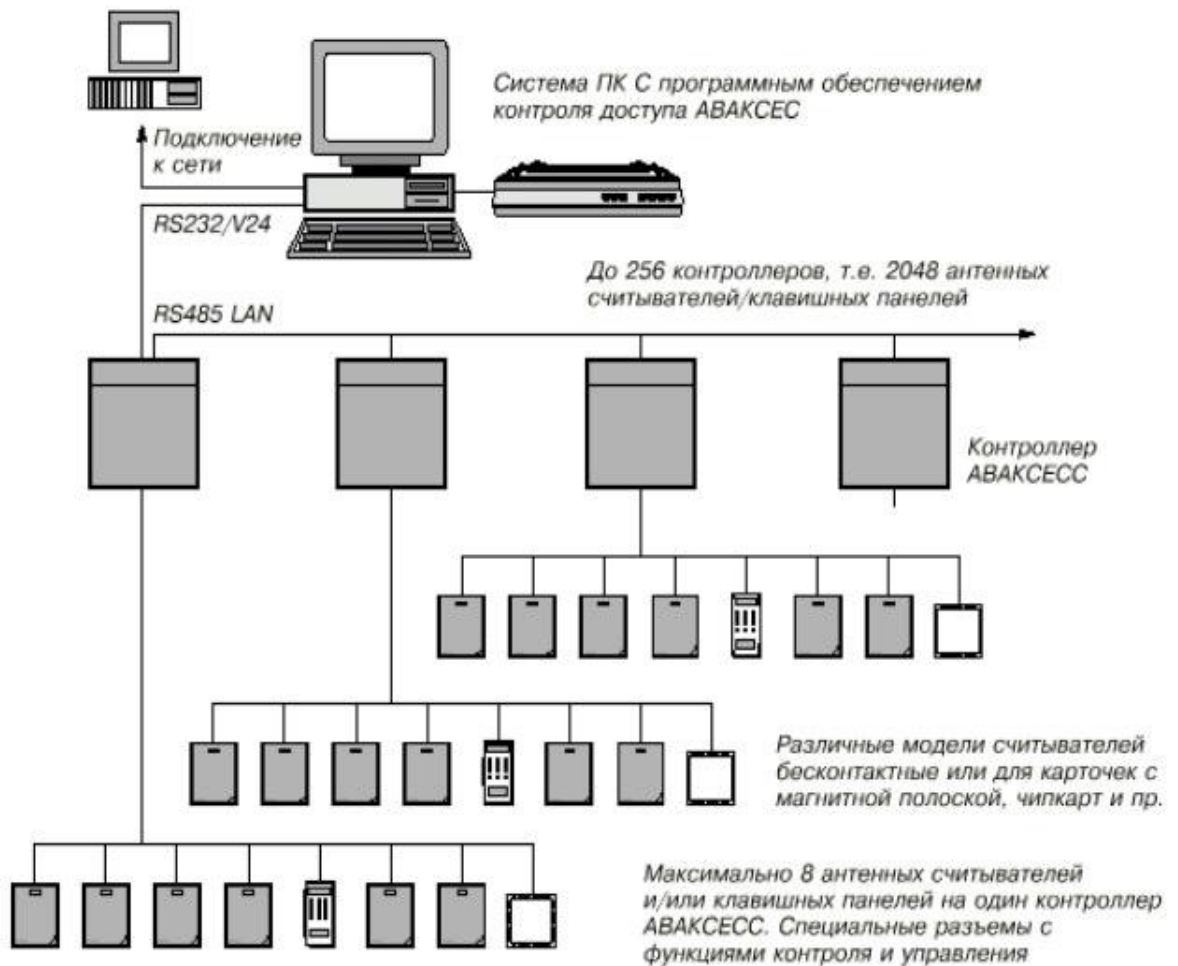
Система ПК С программным обеспечением контроля доступа АВАКСЕС

Подключение к сети

RS232/V24

До 256 контроллеров, т.е. 2048 антенных считывателей/клавишных панелей

RS485 LAN

Контроллер АВАКСЕСС

Различные модели считывателей бесконтактные или для карточек с магнитной полоской, чипкарт и пр.

Максимально 8 антенных считывателей и/или клавишных панелей на один контроллер АВАКСЕСС. Специальные разъемы с функциями контроля и управления